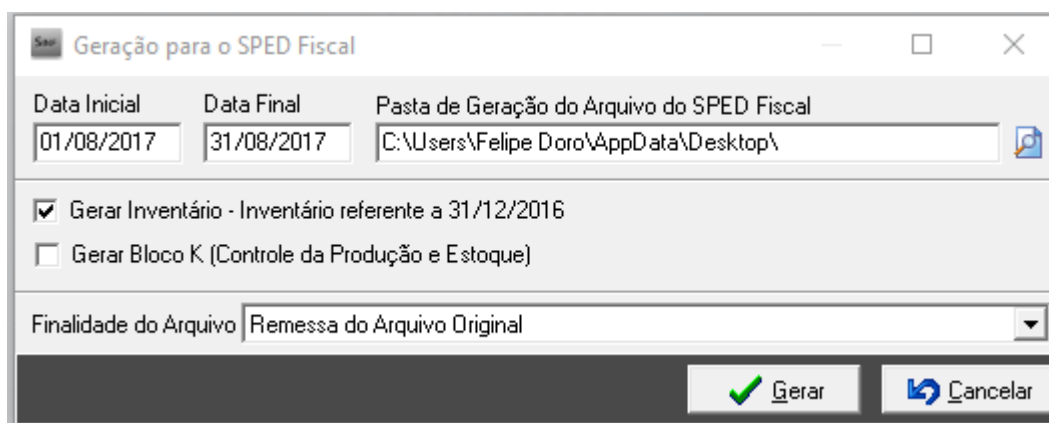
Geração para o SPED Fiscal

Data Inicial
01/08/2017

Data Final
31/08/2017

Pasta de Geração do Arquivo do SPED Fiscal
C:\Users\Felipe Doro\AppData\Desktop\

Gerar Inventário - Inventário referente a 31/12/2016

Gerar Bloco K (Controle da Produção e Estoque)

Finalidade do Arquivo
Remessa do Arquivo Original

Gerar

Cancelar